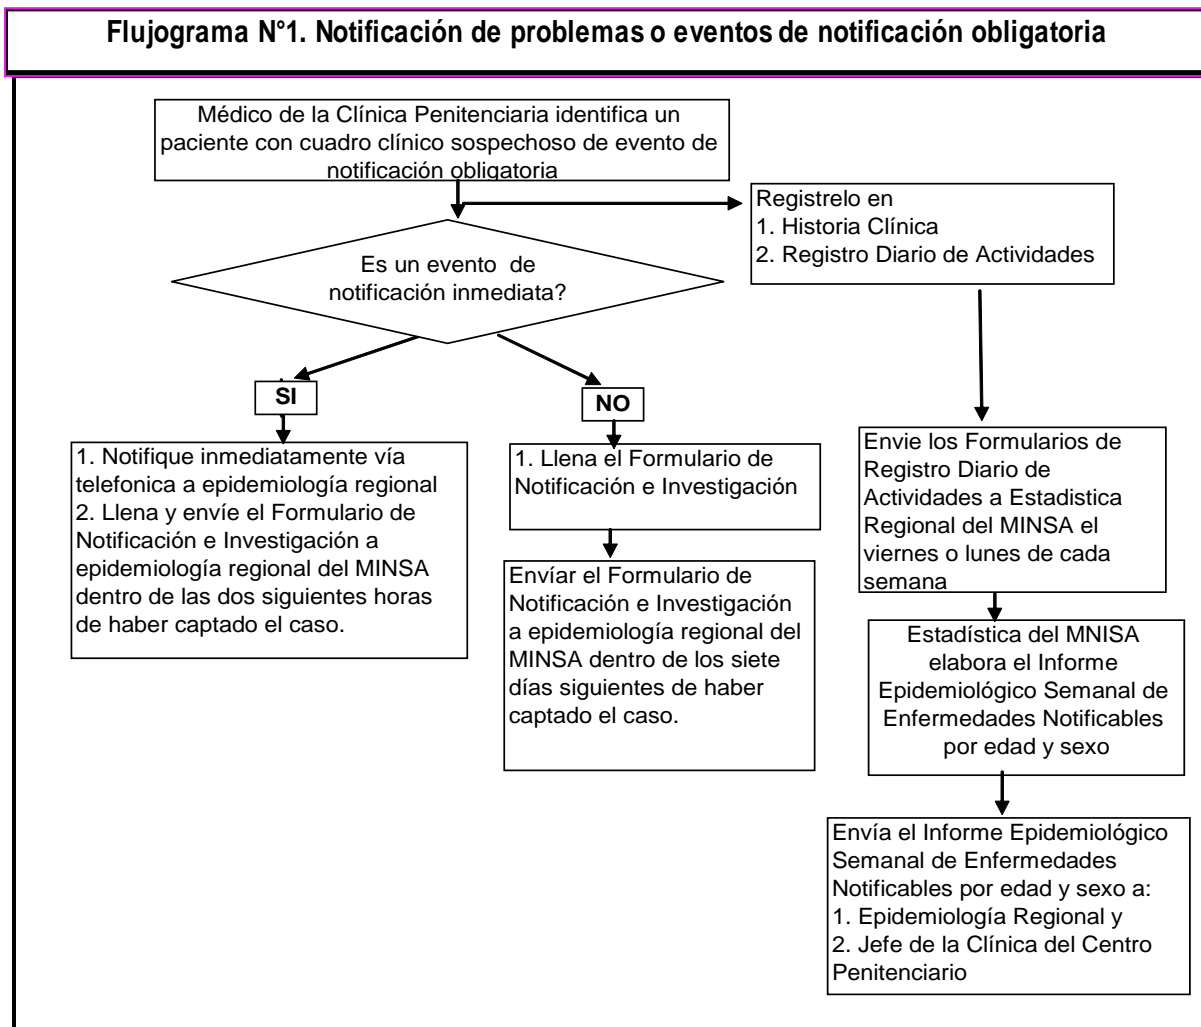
Flujograma N°1. Notificación de problemas o eventos de notificación obligatoria

Médico de la Clínica Penitenciaria identifica un paciente con cuadro clínico sospechoso de evento de notificación obligatoria

Registrelo en
1. Historia Clínica
2. Registro Diario de Actividades

Es un evento de notificación inmediata?

SI

NO

1. Notifique inmediatamente vía telefonica a epidemiología regional
2. Llena y envíe el Formulario de Notificación e Investigación a epidemiología regional del MINSA dentro de las dos siguientes horas de haber captado el caso.

1. Llena el Formulario de Notificación e Investigación

Envíar el Formulario de Notificación e Investigación a epidemiología regional del MINSA dentro de los siete días siguientes de haber captado el caso.

Envie los Formularios de Registro Diario de Actividades a Estadistica Regional del MINSA el viernes o lunes de cada semana

Estadística del MNISA elabora el Informe Epidemiológico Semanal de Enfermedades Notificables por edad y sexo

Envía el Informe Epidemiológico Semanal de Enfermedades Notificables por edad y sexo a:
1. Epidemiología Regional y
2. Jefe de la Clínica del Centro Penitenciario